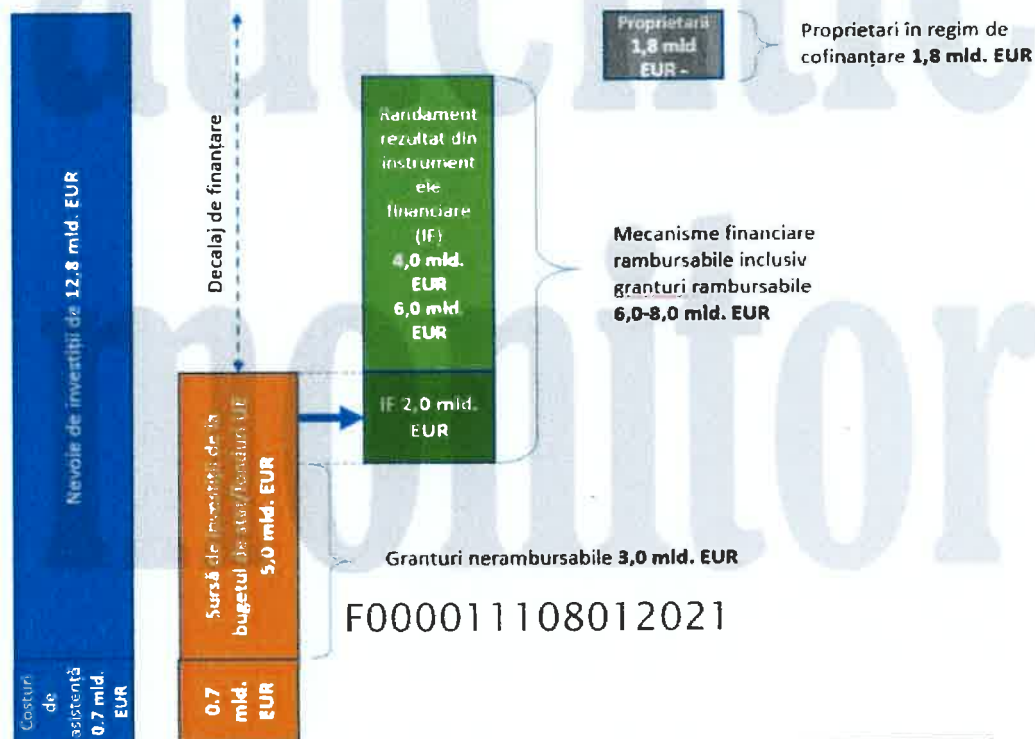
Nevoie de investiții de 12,8 mld. EUR

Costuri de asistență 0.7 mld. EUR

Decalaj de finanțare

Sursă de investiții de la bugetul de stat/fonduri UE 5,0 mld. EUR

0.7 mld. EUR

Proprietari 1,8 mld EUR -

Proprietari în regim de cofinanțare **1,8 mld. EUR**

Randament rezultat din instrumentele financiare (IF) 4,0 mld. EUR 6,0 mld. EUR

IF 2,0 mld. EUR

Mecanisme financiare rambursabile inclusiv granturi rambursabile **6,0-8,0 mld. EUR**

Granturi nerambursabile **3,0 mld. EUR**

F000011108012021